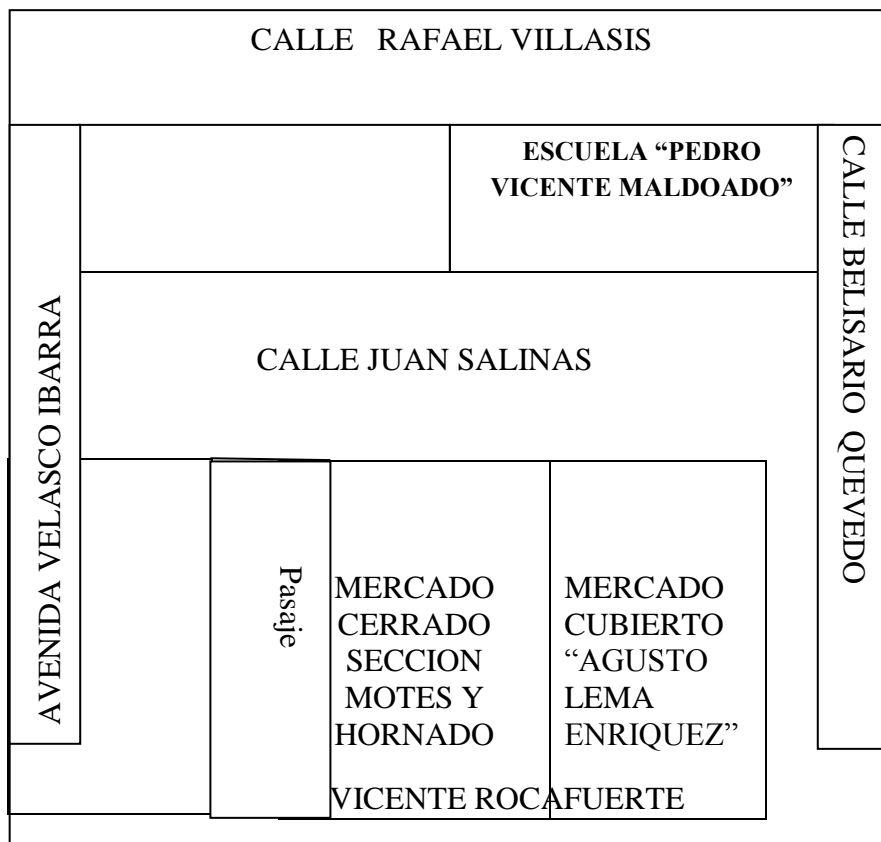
CALLE RAFAEL VILLASIS

ESCUELA "PEDRO VICENTE MALDOADO"

CALLE BELISARIO QUEVEDO

AVENIDA VELASCO IBARRA

CALLE JUAN SALINAS

Pasaje

MERCADO CERRADO SECCION MOTES Y HORNADO

MERCADO CUBIERTO "AGUSTO LEMA ENRIQUEZ"

VICENTE ROCAFUERTE